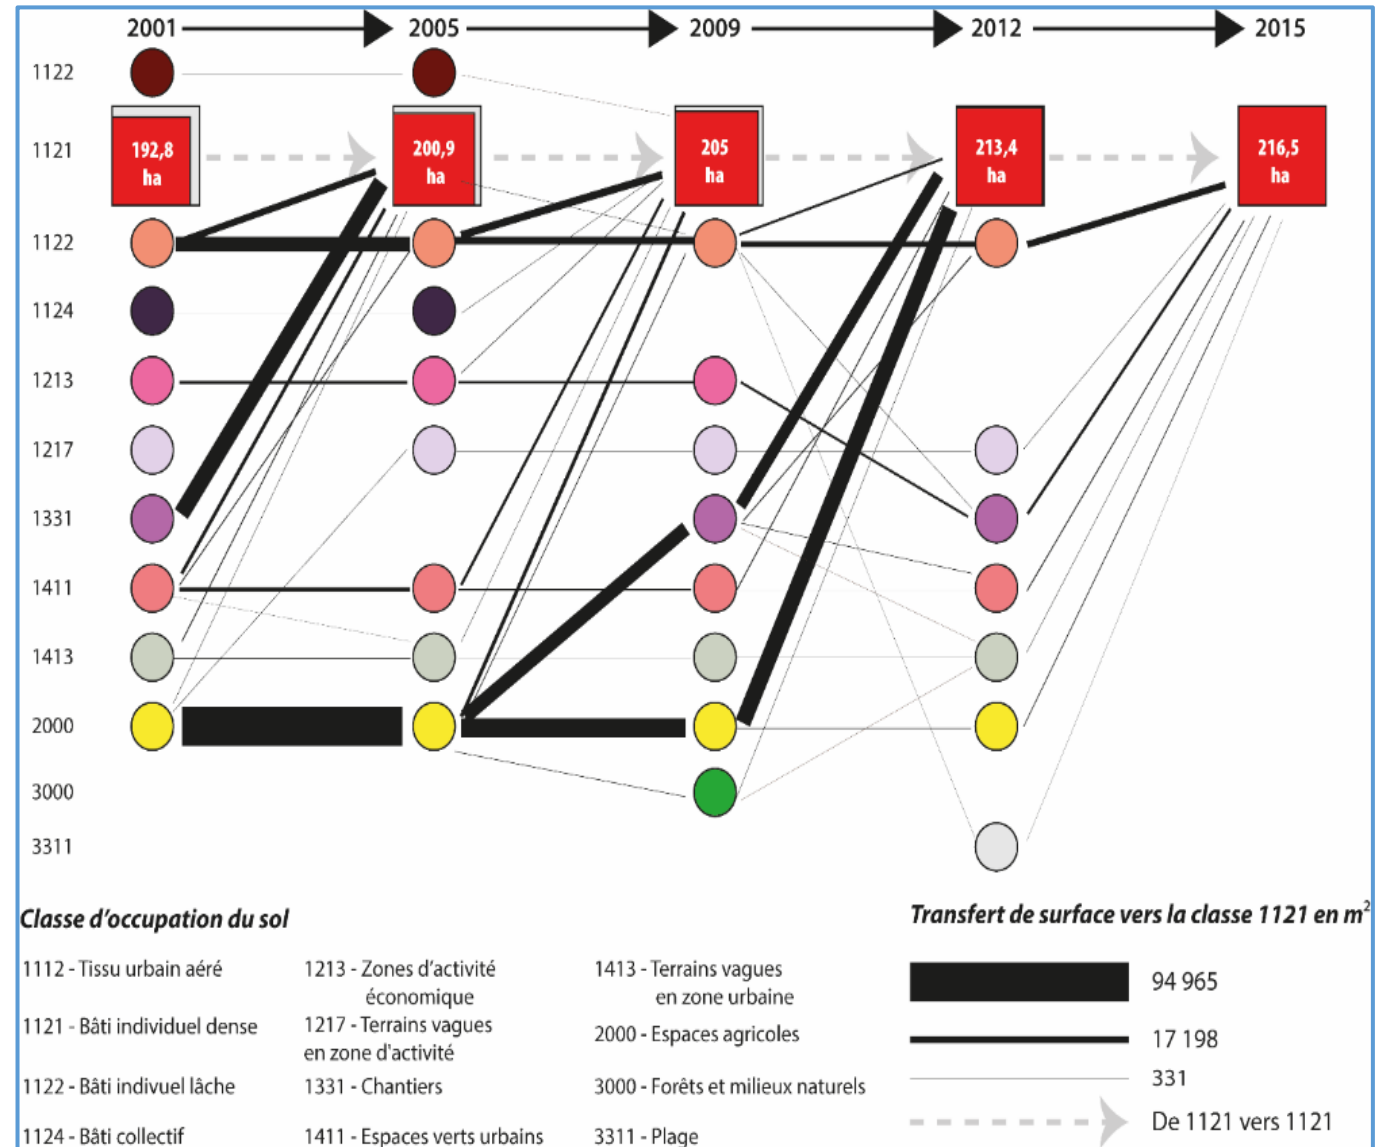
2001 2005 2009 2012 2015

1122

1121

1122

1124

1213

1217

1331

1411

1413

2000

3000

3311

192,8 ha

200,9 ha

205 ha

213,4 ha

216,5 ha

Classe d'occupation du sol

1112 - Tissu urbain aéré

1121 - Bâti individuel dense

1122 - Bâti indivuel lâche

1124 - Bâti collectif

1213 - Zones d'activité économique

1217 - Terrains vagues en zone d'activité

1331 - Chantiers

1411 - Espaces verts urbains

1413 - Terrains vagues en zone urbaine

2000 - Espaces agricoles

3000 - Forêts et milieux naturels

3311 - Plage

Transfert de surface vers la classe 1121 en m$^2$

94 965

17 198

331

De 1121 vers 1121